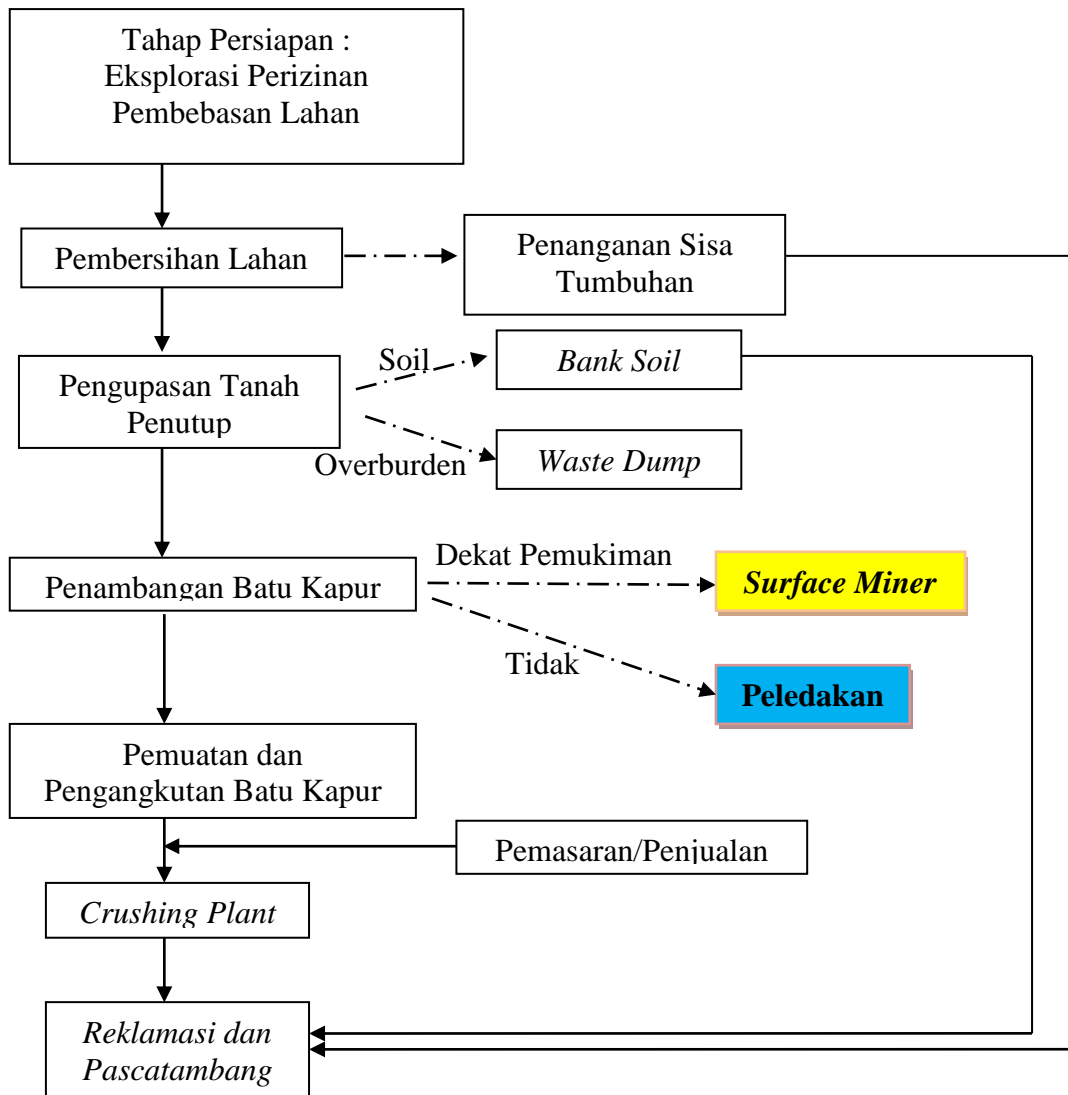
Tahap Persiapan :
Eksplorasi Perizinan
Pembebasan Lahan

Pembersihan Lahan

Penanganan Sisa Tumbuhan

Soil

Bank Soil

Pengupasan Tanah Penutup

Overburden

Waste Dump

Dekat Pemukiman

Penambangan Batu Kapur

Surface Miner

Tidak

Peledakan

Pemuatan dan Pengangkutan Batu Kapur

Pemasaran/Penjualan

Crushing Plant

Reklamasi dan Pascatambang